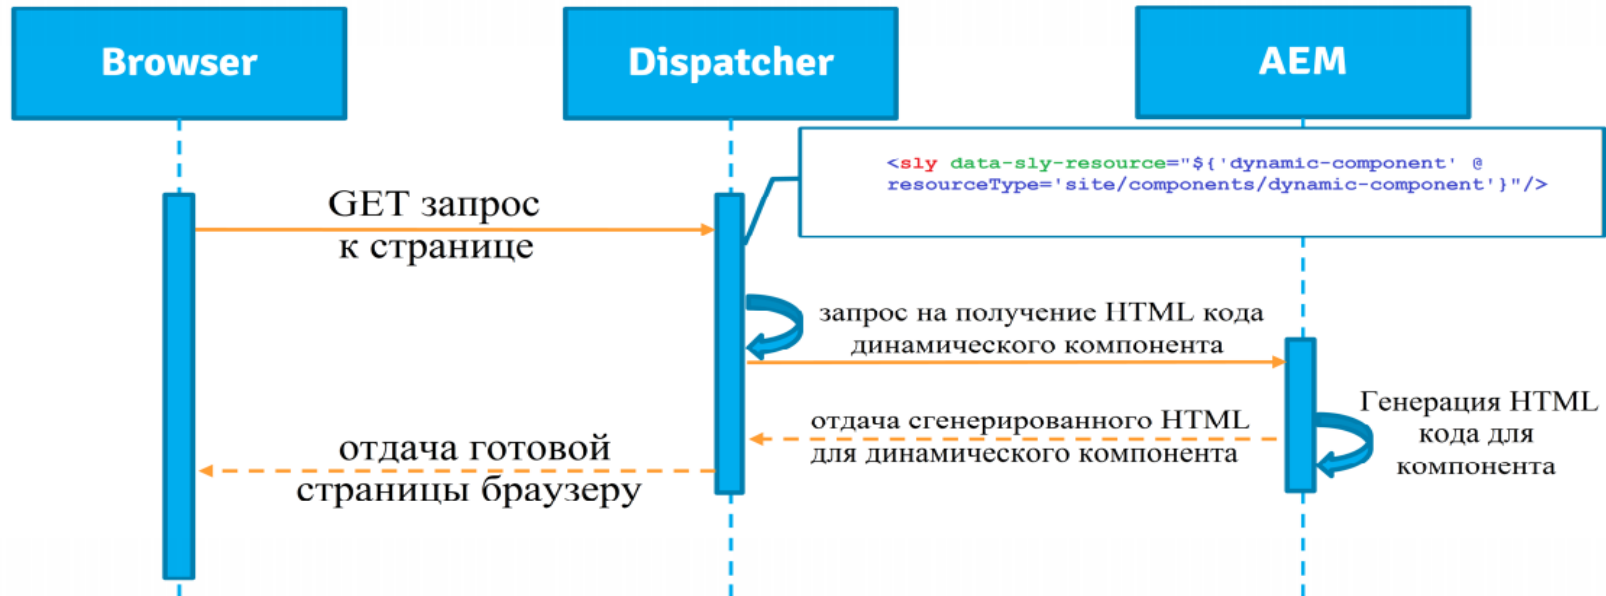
Browser

Dispatcher

AEM

<sly data-sly-resource="${'dynamic-component' @ resourceType='site/components/dynamic-component'}"/>

GET запрос к странице

запрос на получение HTML кода динамического компонента

Генерация HTML кода для компонента

отдача сгенерированного HTML для динамического компонента

отдача готовой страницы браузеру